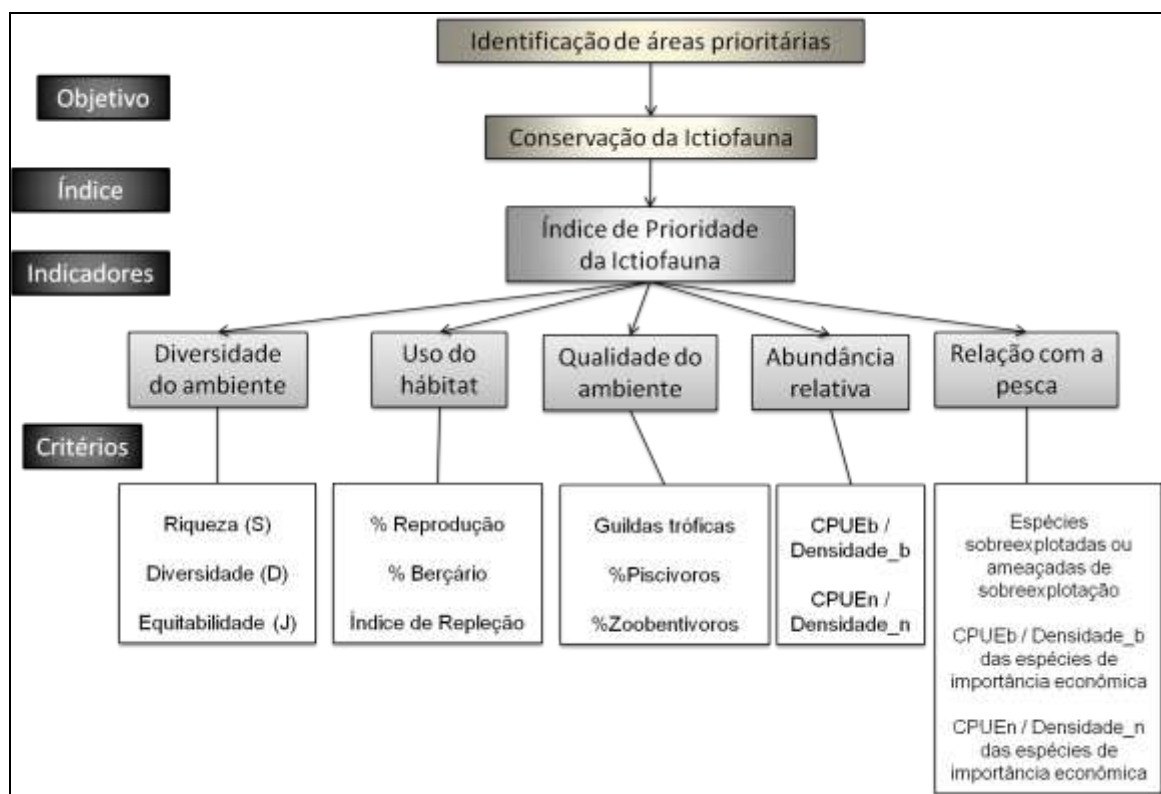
Identificação de áreas prioritárias

Objetivo

Conservação da Ictiofauna

Índice

Índice de Prioridade da Ictiofauna

Indicadores

Diversidade do ambiente

Uso do hábitat

Qualidade do ambiente

Abundância relativa

Relação com a pesca

Critérios

Riqueza (S)
Diversidade (D)
Equitabilidade (J)

% Reprodução
% Berçário
Índice de Repleção

Guildas tróficas
%Piscivoros
%Zoobentivoros

CPUEb / Densidade_b
CPUEn / Densidade_n

Espécies sobreexplotadas ou ameaçadas de sobreexplotação

CPUEb / Densidade_b das espécies de importância econômica

CPUEn / Densidade_n das espécies de importância econômica